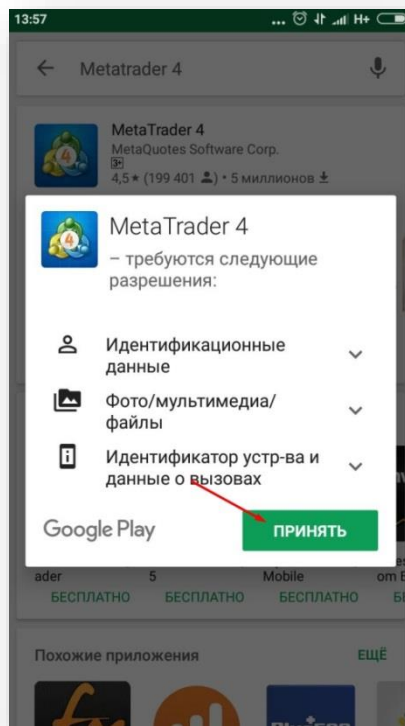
13:57 ... H+

Metatrader 4

MetaTrader 4
MetaQuotes Software Corp.
3+
4,5 ★ (199 401) • 5 миллионов

MetaTrader 4
– требуются следующие разрешения:

Идентификационные данные

Фото/мультимедиа/файлы

Идентификатор устр-ва и данные о вызовах

Google Play

ПРИНЯТЬ

ader
5
Mobile
om E

БЕСПЛАТНО
БЕСПЛАТНО
БЕСПЛАТНО
Б

Похожие приложения
ЕЩЁ